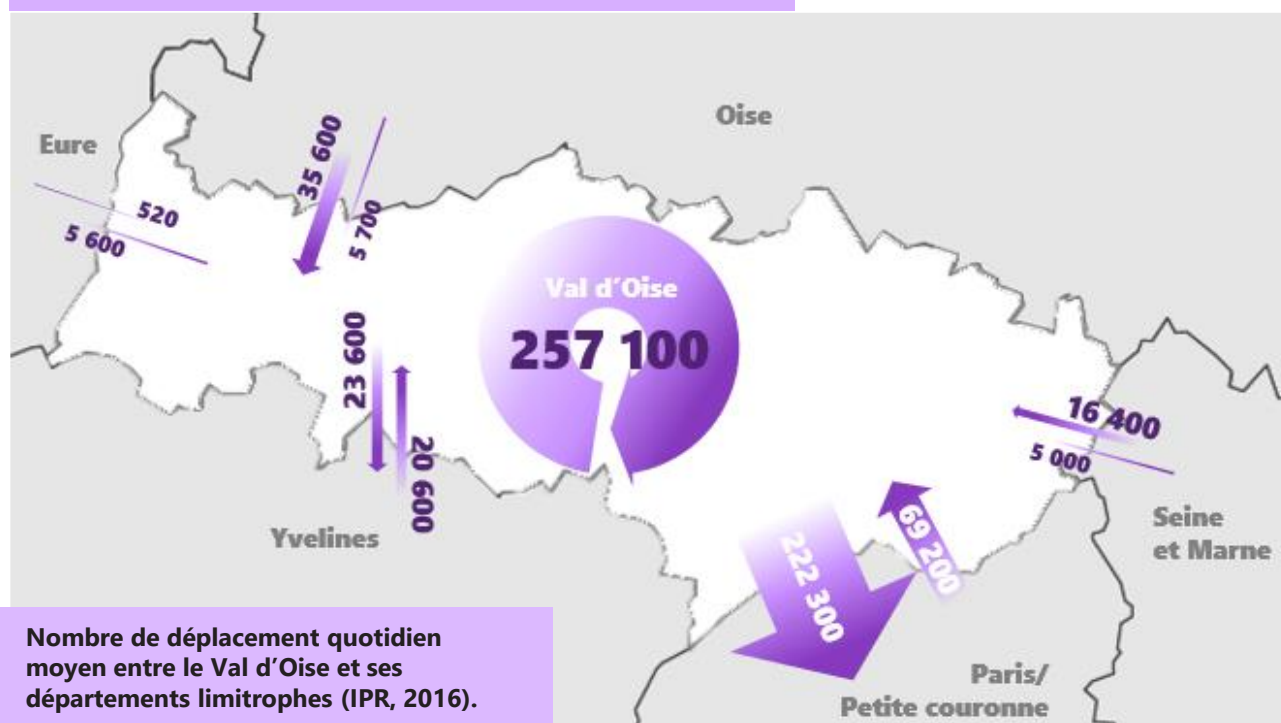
Oise

Eure

520

5 600

35 600

5 700

Val d'Oise

257 100

23 600

20 600

16 400

5 000

Yvelines

222 300

69 200

Seine et Marne

Paris/ Petite couronne

Nombre de déplacement quotidien moyen entre le Val d'Oise et ses départements limitrophes (IPR, 2016).